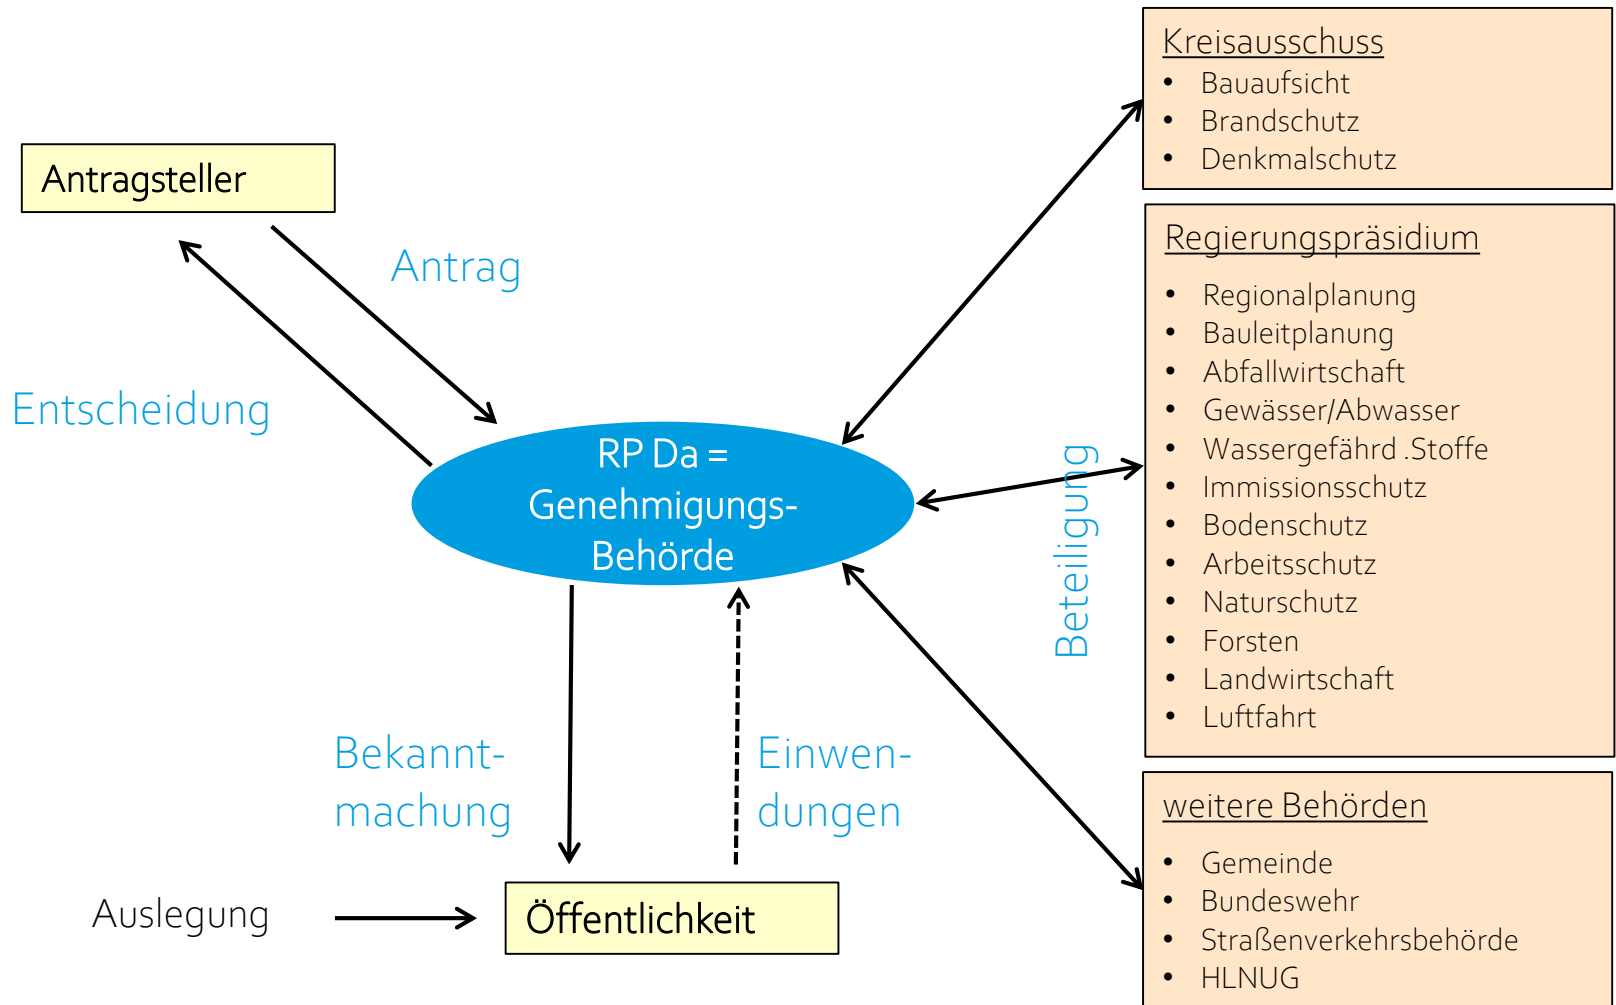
Antragsteller

Antrag

Entscheidung

RP Da = Genehmigungs-Behörde

Kreisausschuss
- Bauaufsicht
- Brandschutz
- Denkmalschutz

Regierungspräsidium
- Regionalplanung
- Bauleitplanung
- Abfallwirtschaft
- Gewässer/Abwasser
- Wassergefährd .Stoffe
- Immissionsschutz
- Bodenschutz
- Arbeitsschutz
- Naturschutz
- Forsten
- Landwirtschaft
- Luftfahrt

Beteiligung

Bekanntmachung

Einwendungen

weitere Behörden
- Gemeinde
- Bundeswehr
- Straßenverkehrsbehörde
- HLNUG

Auslegung

Öffentlichkeit